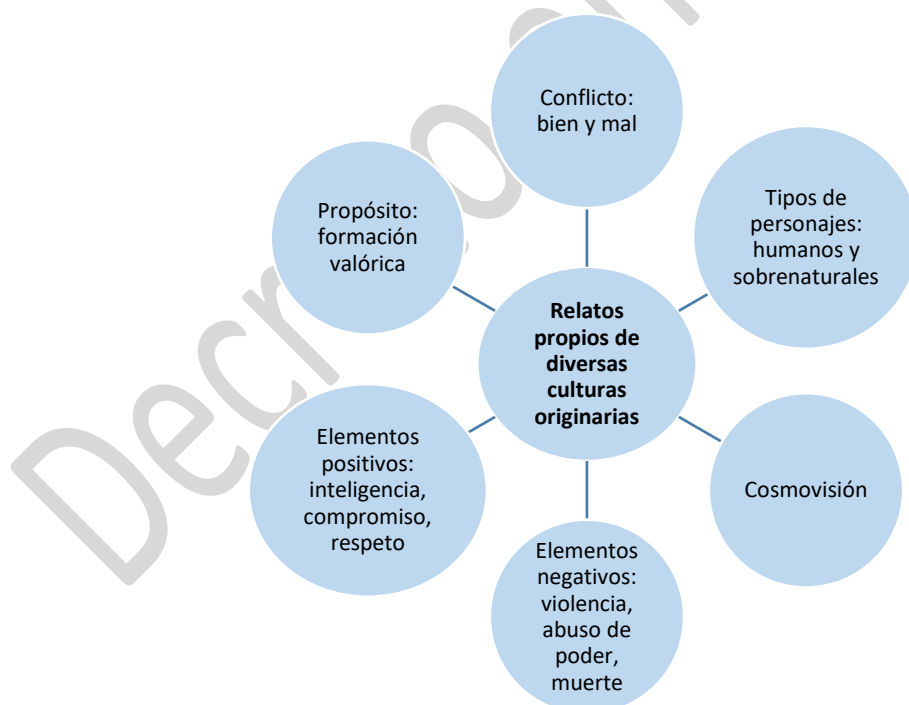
Relatos propios de diversas culturas originarias

Conflicto: bien y mal

Tipos de personajes: humanos y sobrenaturales

Cosmovisión

Elementos negativos: violencia, abuso de poder, muerte

Elementos positivos: inteligencia, compromiso, respeto

Propósito: formación valórica

Decreto